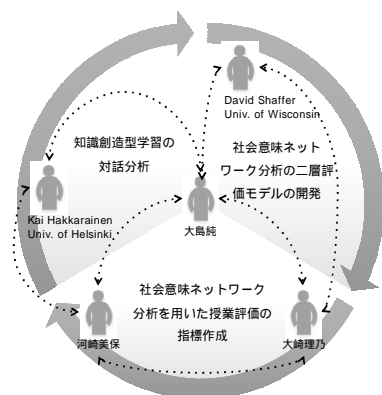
David Shaffer
Univ. of Wisconsin

知識創造型学習の
対話分析

社会意味ネット
ワーク分析の二層評
価モデルの開発

Kai Hakkarainen
Univ. of Helsinki

大島純

社会意味ネットワーク
分析を用いた授業評価の
指標作成

河崎美保

大崎理乃